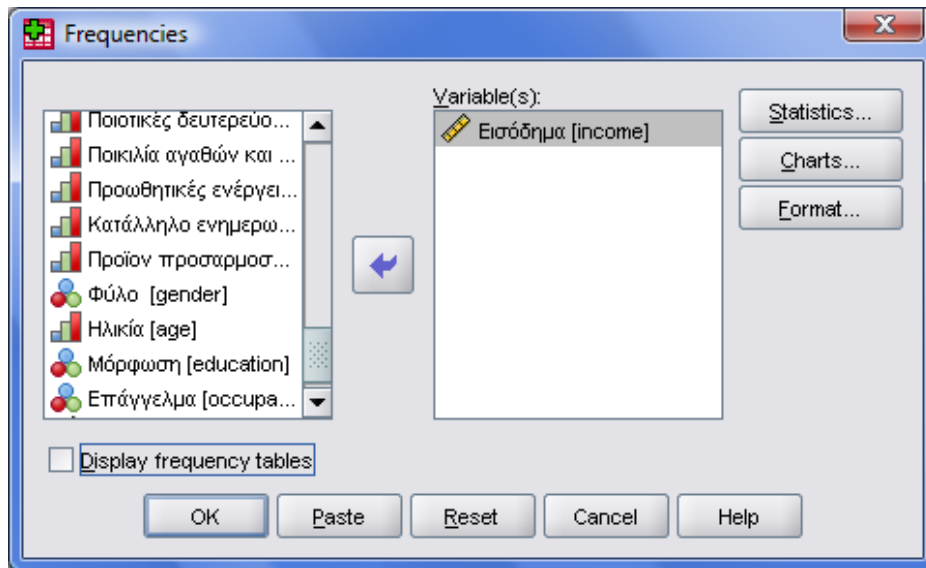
Frequencies

Ποιοτικές δευτερεύο...
Ποικιλία αγαθών και ...
Προωθητικές ενέργει...
Κατάλληλο ενημερω...
Προϊον προσαρμοσ...
Φύλο [gender]
Ηλικία [age]
Μόρφωση [education]
Επάγγελμα [occupa...

Variable(s):
Εισόδημα [income]

Statistics...
Charts...
Format...

Display frequency tables

OK
Paste
Reset
Cancel
Help